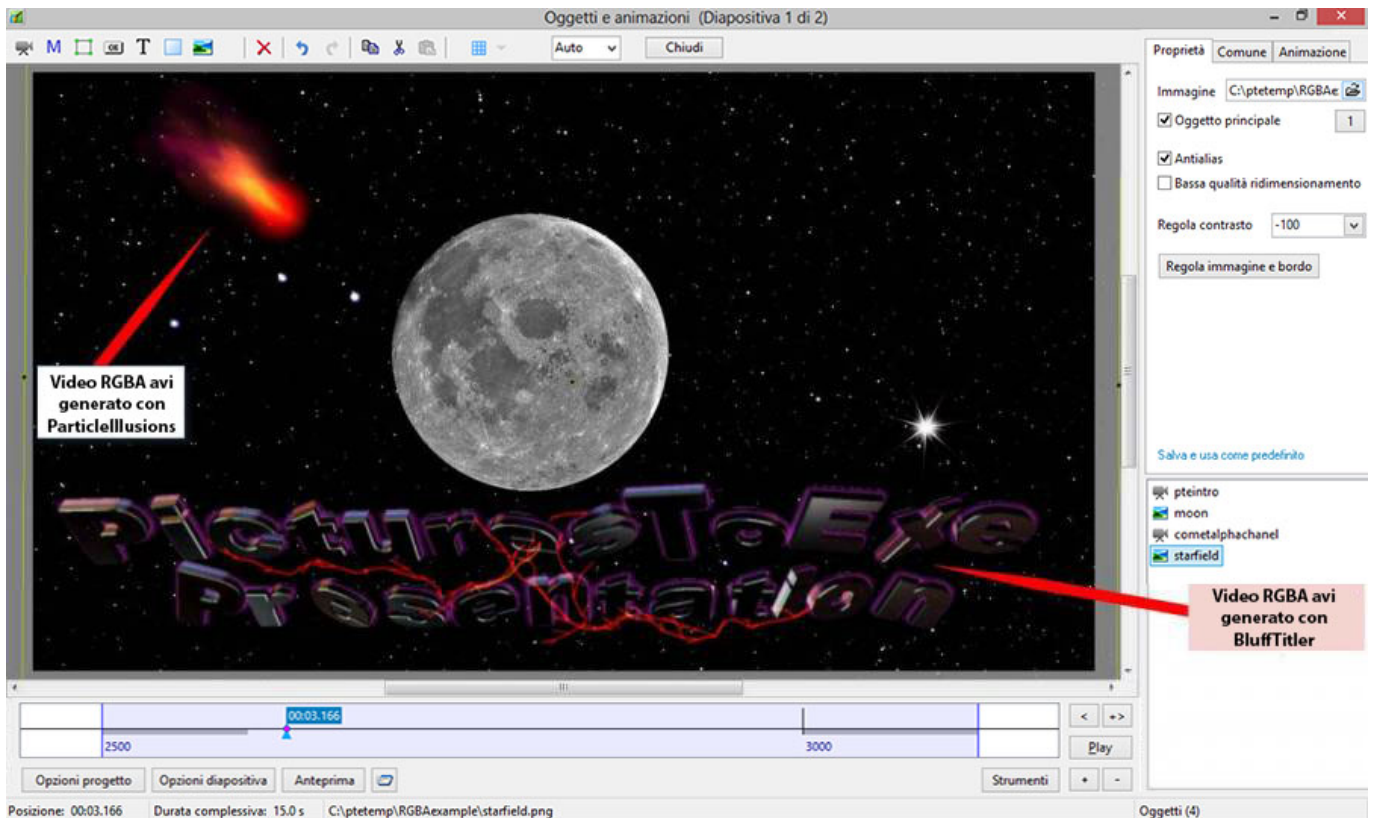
Oggetti e animazioni (Diapositiva 1 di 2)

M T Auto Chiudi

Proprietà Comune Animazione

Immagine C:\ptetemp\RGBAe

Oggetto principale 1

Antialias

Bassa qualità ridimensionamento

Regola contrasto -100

Regola immagine e bordo

Salva e usa come predefinito

pteintro
moon
cometalphachanel
starfield

Video RGBA avi generato con ParticleIllusions

PicturesToExe Presentation

Video RGBA avi generato con BluffTitler

00:03.166

2500

3000

< +>

Play

Opzioni progetto Opzioni diapositiva Anteprima Strumenti + -

Posizione: 00:03.166 Durata complessiva: 15.0 s C:\ptetemp\RGBAexample\starfield.png Oggetti (4)